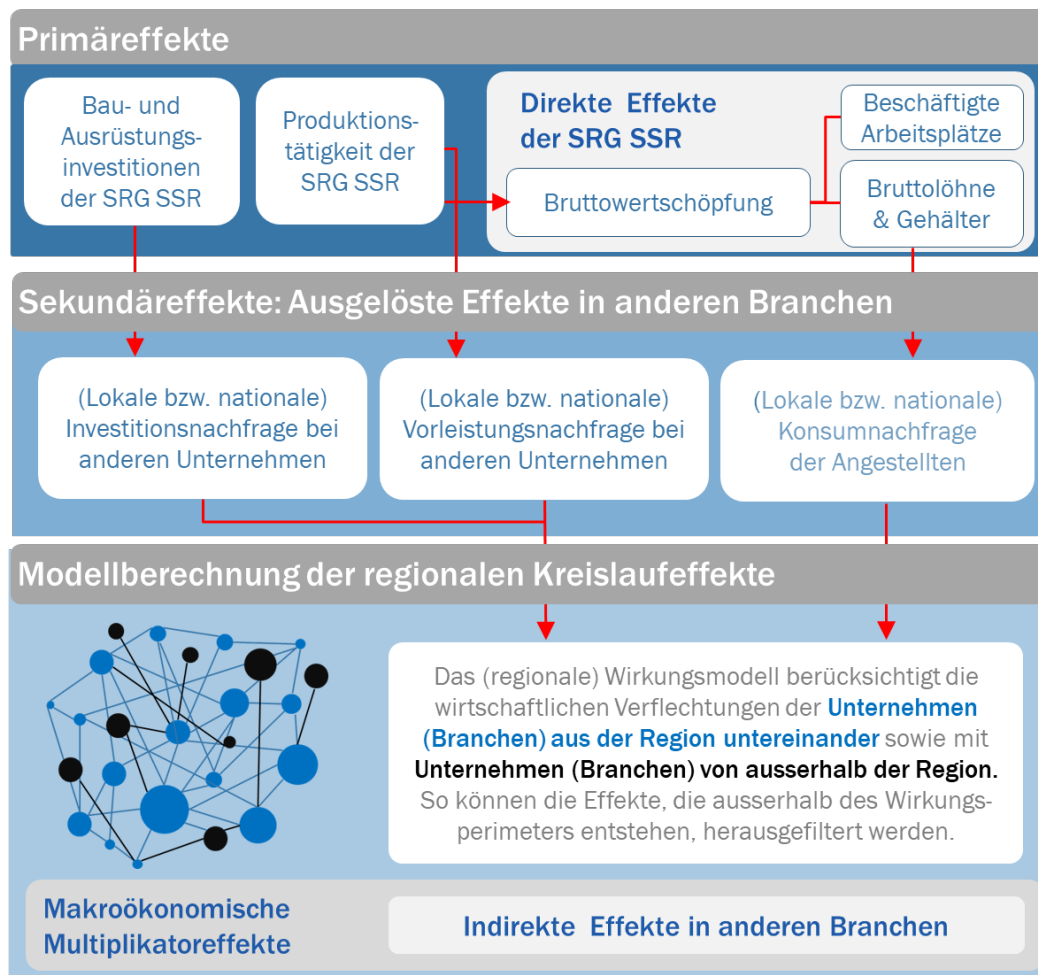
Primäreffekte

Bau- und Ausrüstungsinvestitionen der SRG SSR

Produktionstätigkeit der SRG SSR

Direkte Effekte der SRG SSR

Bruttowertschöpfung

Beschäftigte Arbeitsplätze

Bruttolöhne & Gehälter

Sekundäreffekte: Ausgelöste Effekte in anderen Branchen

(Lokale bzw. nationale) Investitionsnachfrage bei anderen Unternehmen

(Lokale bzw. nationale) Vorleistungsnachfrage bei anderen Unternehmen

(Lokale bzw. nationale) Konsumnachfrage der Angestellten

Modellberechnung der regionalen Kreislaufeffekte

Das (regionale) Wirkungsmodell berücksichtigt die wirtschaftlichen Verflechtungen der Unternehmen (Branchen) aus der Region untereinander sowie mit Unternehmen (Branchen) von ausserhalb der Region. So können die Effekte, die ausserhalb des Wirkungsperimeters entstehen, herausgefiltert werden.

Makroökonomische Multiplikatoreffekte

Indirekte Effekte in anderen Branchen